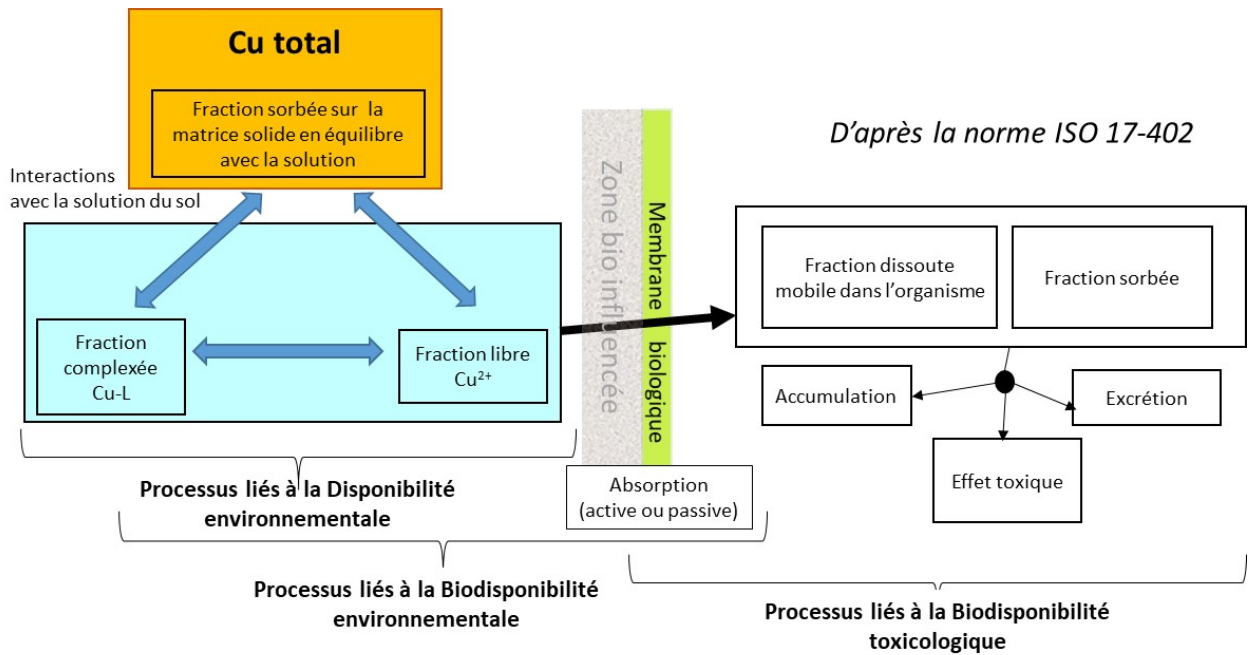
Cu total

Fraction sorbée sur la matrice solide en équilibre avec la solution

D'après la norme ISO 17-402

Interactions avec la solution du sol

Zone bio influencée

Membrane biologique

Fraction complexée Cu-L

Fraction libre $Cu^{2+}$

Fraction dissoute mobile dans l'organisme

Fraction sorbée

Accumulation

Excrétion

Effet toxique

Processus liés à la Disponibilité environnementale

Absorption (active ou passive)

Processus liés à la Biodisponibilité environnementale

Processus liés à la Biodisponibilité toxicologique